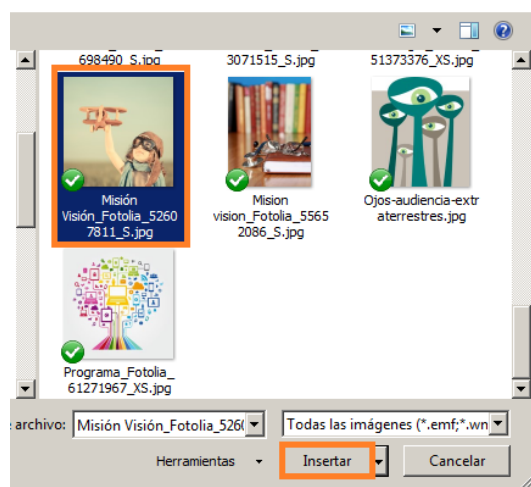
698490_S.jpg
3071515_S.jpg
51373376_XS.jpg

Misión Visión_Fotolia_52607811_S.jpg
Mision vision_Fotolia_55652086_S.jpg
Ojos-audiencia-extraterrestres.jpg

Programa_Fotolia_61271967_XS.jpg

e archivo: Misión Visión_Fotolia_526
Todas las imágenes (*.emf;*.wn

Herramientas
Insertar
Cancelar